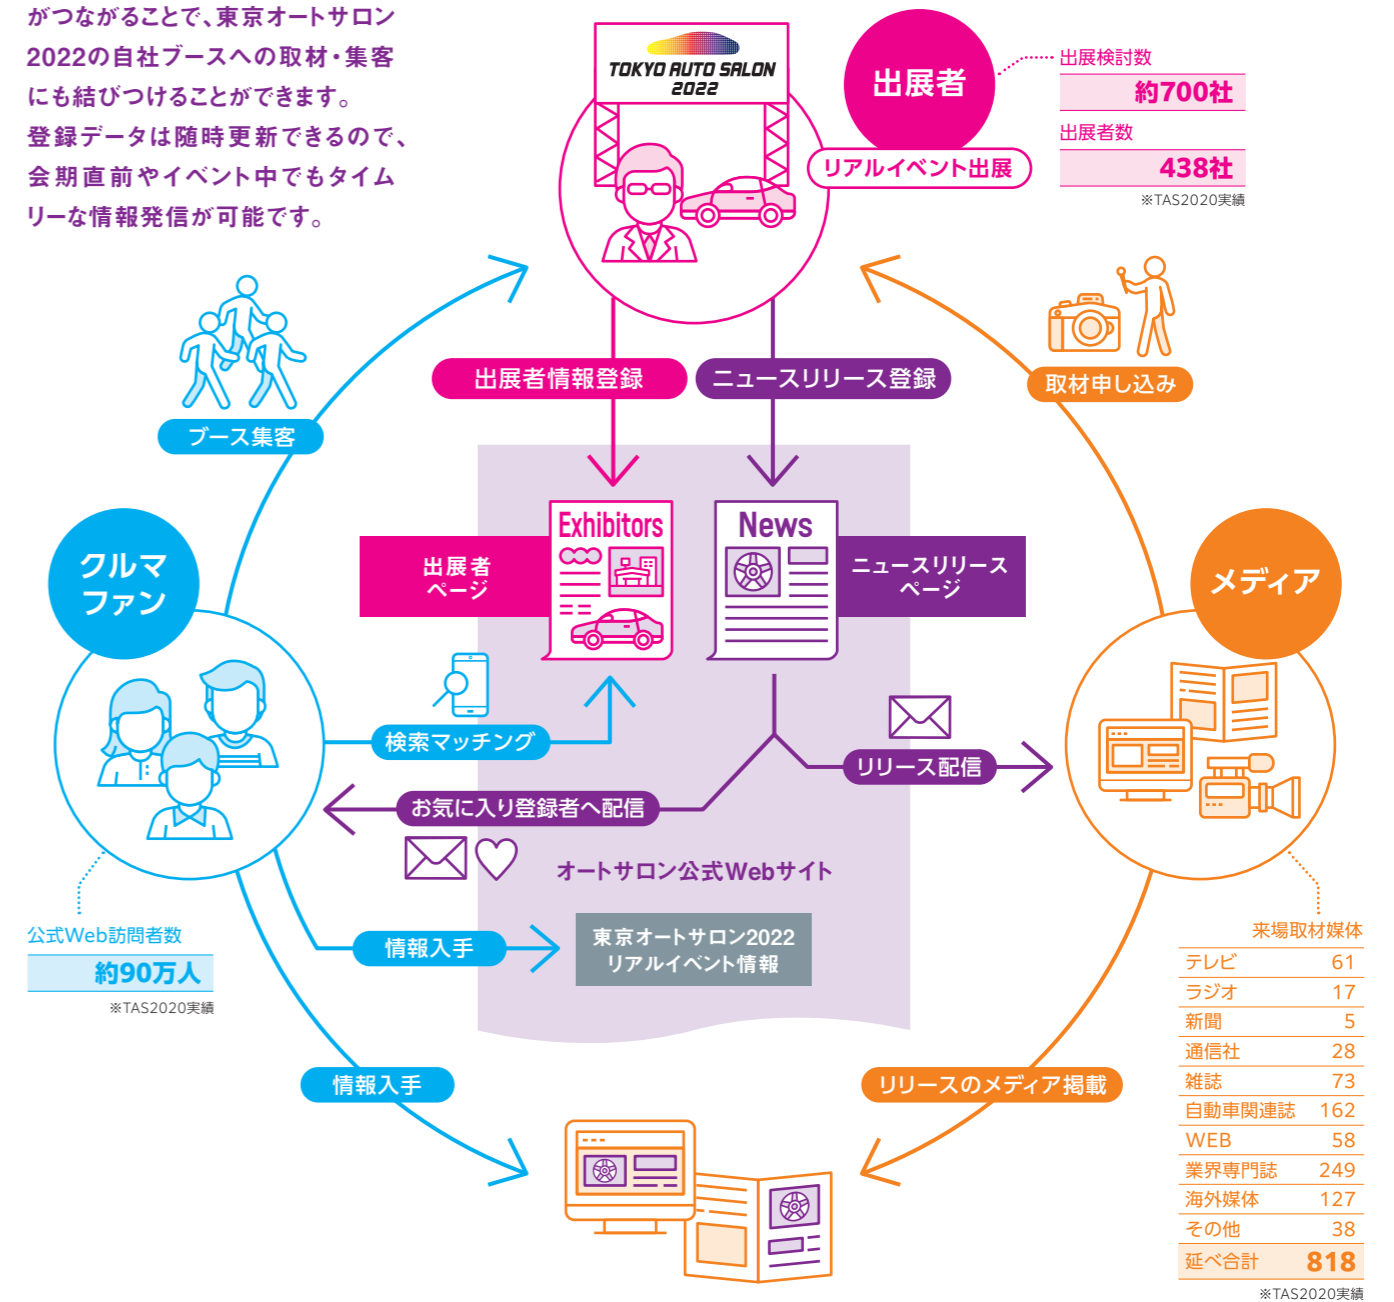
がつながることで、東京オートサロン2022の自社ブースへの取材・集客にも結びつけることができます。登録データは随時更新できるので、会期直前やイベント中でもタイムリーな情報発信が可能です。

TOKYO AUTO SALON 2022

出展者

リアルイベント出展

出展検討数
約700社
出展者数
438社
※TAS2020実績

ブース集客

出展者情報登録

ニュースリリース登録

取材申し込み

クルマファン

出展者ページ

Exhibitors

News

ニュースリリースページ

メディア

検索マッチング

リリース配信

お気に入り登録者へ配信

オートサロン公式Webサイト

公式Web訪問者数
約90万人
※TAS2020実績

情報入手

東京オートサロン2022
リアルイベント情報

情報入手

リリースのメディア掲載

来場取材媒体

| | |
|---|---|
| テレビ | 61 |
| ラジオ | 17 |
| 新聞 | 5 |
| 通信社 | 28 |
| 雑誌 | 73 |
| 自動車関連誌 | 162 |
| WEB | 58 |
| 業界専門誌 | 249 |
| 海外媒体 | 127 |
| その他 | 38 |
| 延べ合計 | 818 |

※TAS2020実績